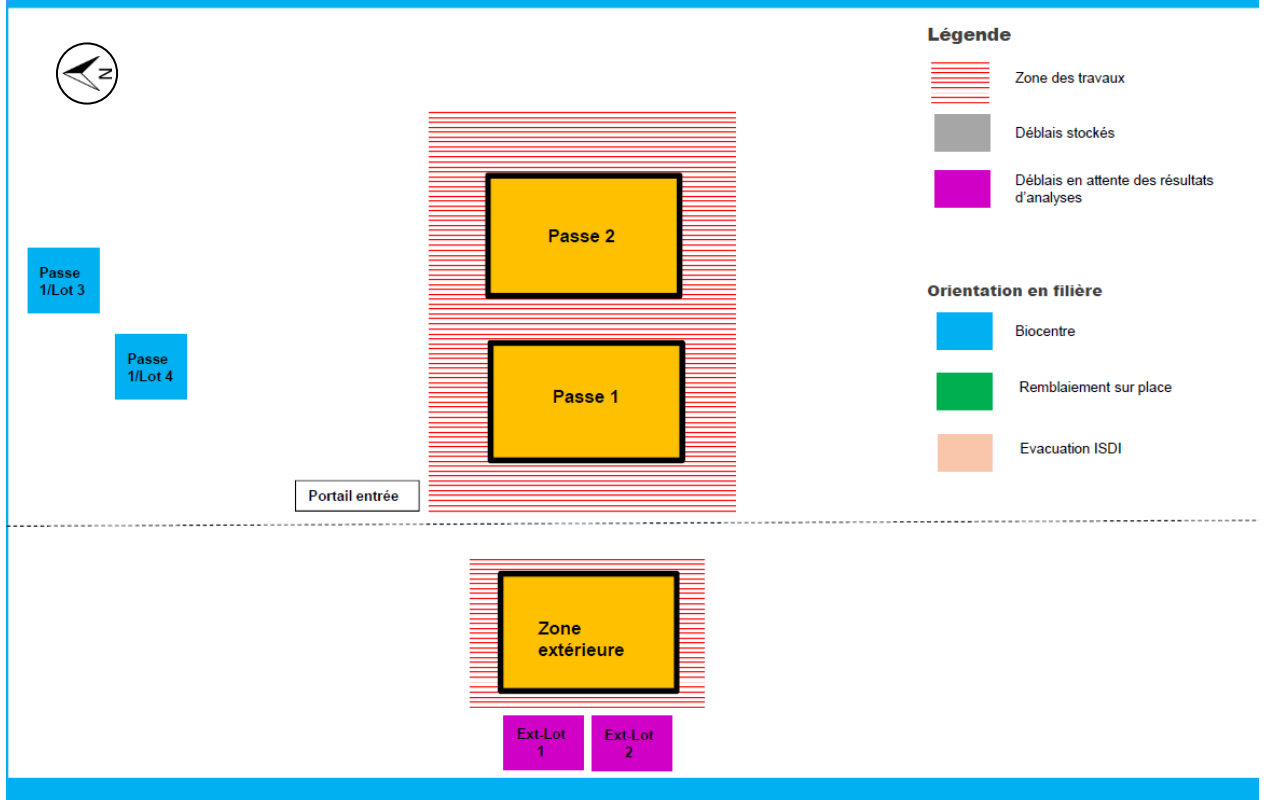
N

Passe 1/Lot 3

Passe 1/Lot 4

Passe 2

Passe 1

Portail entrée

Zone extérieure

Ext-Lot 1

Ext-Lot 2

Légende

Zone des travaux

Déblais stockés

Déblais en attente des résultats d'analyses

Orientation en filière

Biocentre

Remblaiement sur place

Evacuation ISDI